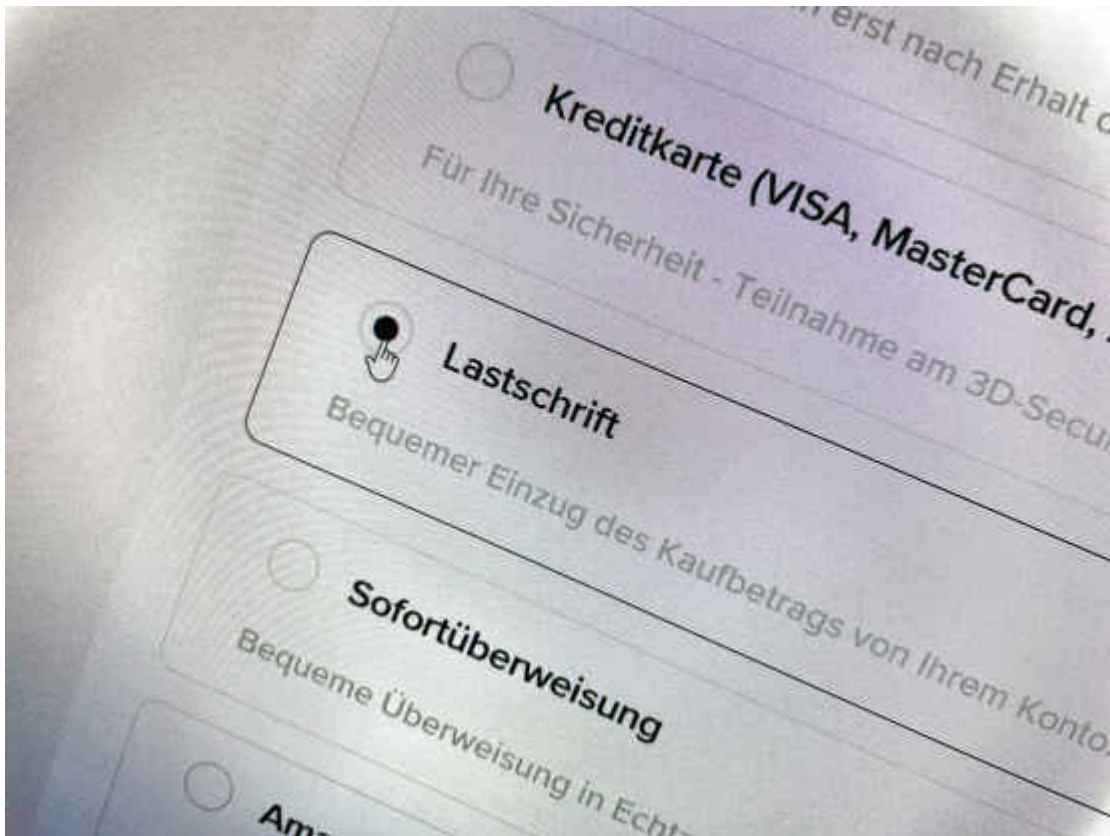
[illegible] erst nach Erhalt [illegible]

Kreditkarte (VISA, MasterCard, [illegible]
Für Ihre Sicherheit - Teilnahme am 3D-Secu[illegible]

Lastschrift
Bequemer Einzug des Kaufbetrags von Ihrem Konto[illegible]

Sofortüberweisung
Bequeme Überweisung in Echt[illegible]

Am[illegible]